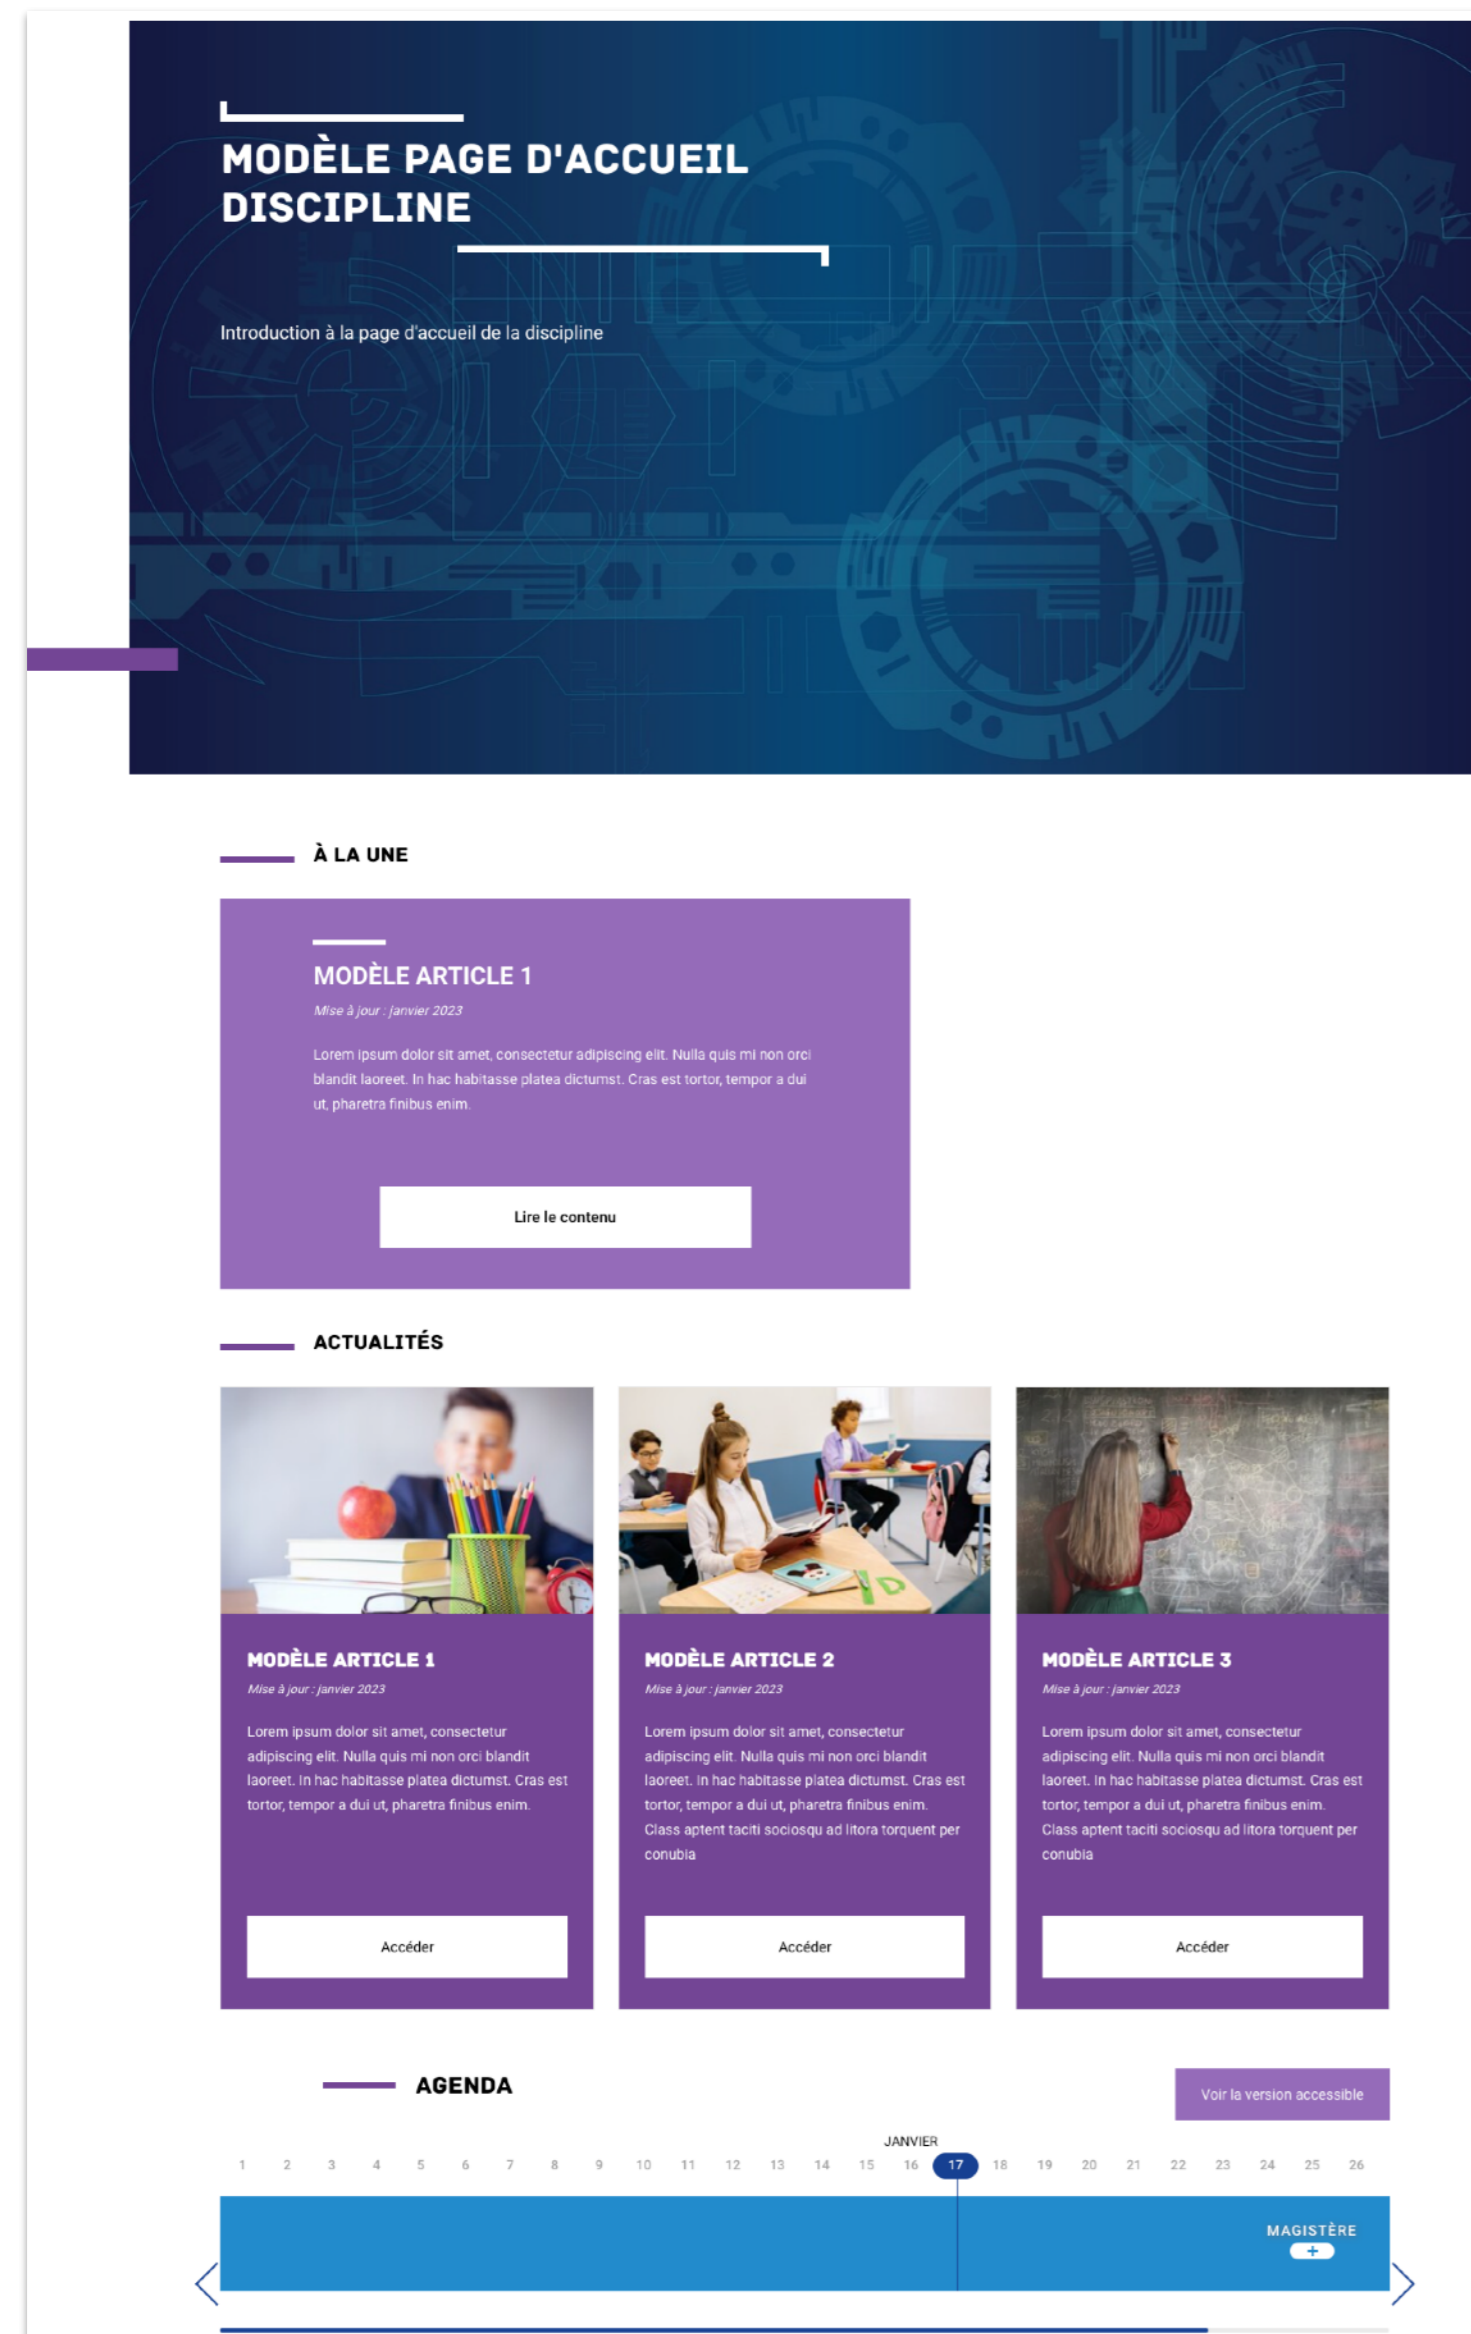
MODÈLE PAGE D'ACCUEIL DISCIPLINE

Introduction à la page d'accueil de la discipline

À LA UNE

MODÈLE ARTICLE 1

Mise à jour : janvier 2023

Lorem ipsum dolor sit amet, consectetur adipiscing elit. Nulla quis mi non orci blandit laoreet. In hac habitasse platea dictumst. Cras est tortor, tempor a dui ut, pharetra finibus enim.

Lire le contenu

ACTUALITÉS

MODÈLE ARTICLE 1

Mise à jour : janvier 2023

Lorem ipsum dolor sit amet, consectetur adipiscing elit. Nulla quis mi non orci blandit laoreet. In hac habitasse platea dictumst. Cras est tortor, tempor a dui ut, pharetra finibus enim.

Accéder

MODÈLE ARTICLE 2

Mise à jour : janvier 2023

Lorem ipsum dolor sit amet, consectetur adipiscing elit. Nulla quis mi non orci blandit laoreet. In hac habitasse platea dictumst. Cras est tortor, tempor a dui ut, pharetra finibus enim. Class aptent taciti sociosqu ad litora torquent per conubia

Accéder

MODÈLE ARTICLE 3

Mise à jour : janvier 2023

Lorem ipsum dolor sit amet, consectetur adipiscing elit. Nulla quis mi non orci blandit laoreet. In hac habitasse platea dictumst. Cras est tortor, tempor a dui ut, pharetra finibus enim. Class aptent taciti sociosqu ad litora torquent per conubia

Accéder

AGENDA

Voir la version accessible

JANVIER

1 2 3 4 5 6 7 8 9 10 11 12 13 14 15 16 17 18 19 20 21 22 23 24 25 26

MAGISTÈRE
+